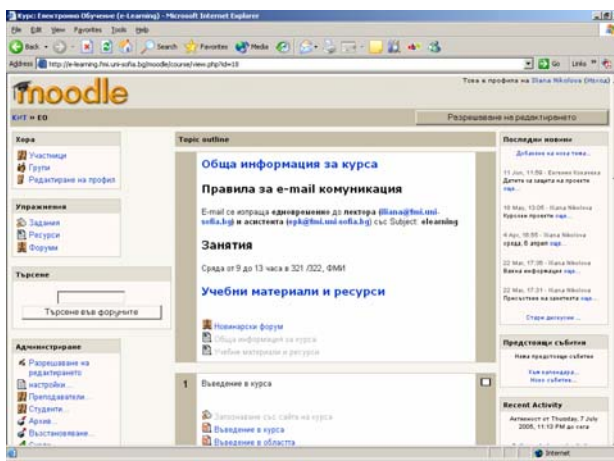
Курс: Електронно Обучение (e-Learning) - Microsoft Internet Explorer

File Edit View Favorites Tools Help

Back Search Favorites Media

Address http://e-learning.fmi.uni-sofia.bg/moodle/course/view.php?id=18

Go Links

moodle

Това е профила на Diana Nikolova (Изход)

ЕНТ » ЕО

Разрешаване на редактирането

Хора

Участници

Групи

Редактиране на профил

Упражнения

Задания

Ресурси

Форуми

Търсене

Търсене във форумите

Администриране

Разрешаване на редактирането

Настройки...

Преподаватели...

Студенти...

Архив...

Възстановяване...

Topic outline

Обща информация за курса

Правила за e-mail комуникация

E-mail се изпраща едновременно до лектора (diana@fmi.uni-sofia.bg) и асистента (spk@fmi.uni-sofia.bg) със Subject: elearning

Занятия

Сряда от 9 до 13 часа в 321 /322, ФМИ

Учебни материали и ресурси

Новинарски форум

Обща информация за курса

Учебни материали и ресурси

1

Въведение в курса

Запознаване със сайта на курса

Въведение в курса

Въведение в областта

Последни новини

Добавяне на нова тема...

11 Jun, 11:59 - Евгения Ковачева
Датите за защита на проекти още...

18 May, 13:05 - Diana Nikolova
Курсови проекти още...

4 Apr, 18:55 - Diana Nikolova
сряда, 6 април още...

22 Mar, 17:35 - Diana Nikolova
Важна информация още...

22 Mar, 17:31 - Diana Nikolova
Присъствие на занятията още...

Стари дискусии ...

Предстоящи събития

Няма предстоящи събития

Към календара...

Ново събитие...

Recent Activity

Активност от Thursday, 7 July 2005, 11:10 PM до сега

Internet